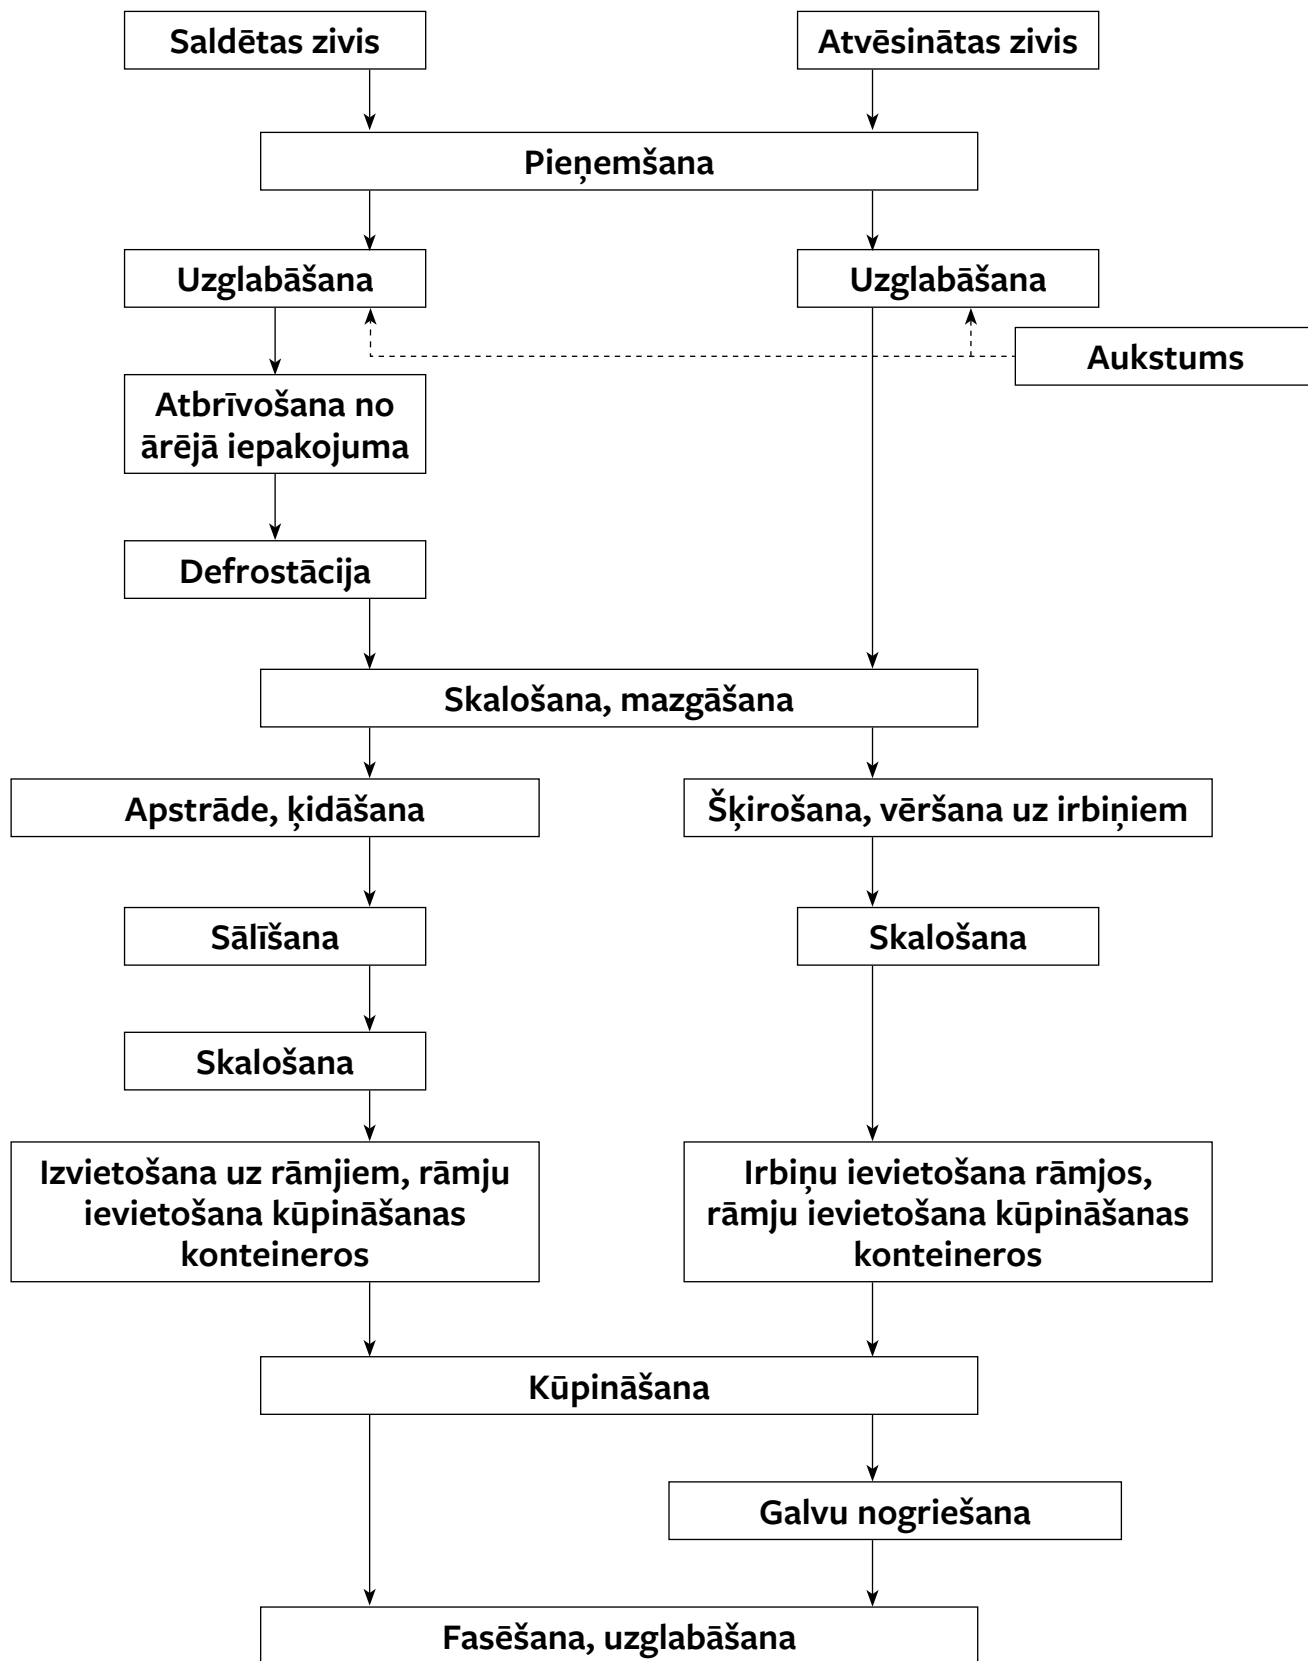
Saldētas zivis

Atvēsinātas zivis

Pieņemšana

Uzglabāšana

Uzglabāšana

Aukstums

Atbrīvošana no ārējā iepakojuma

Defrostācija

Skalošana, mazgāšana

Apstrāde, ķidāšana

Šķirošana, vēršana uz irbiņiem

Sālīšana

Skalošana

Skalošana

Izvietošana uz rāmjiem, rāmju ievietošana kūpināšanas konteineros

Irbiņu ievietošana rāmjos, rāmju ievietošana kūpināšanas konteineros

Kūpināšana

Galvu nogriešana

Fasēšana, uzglabāšana